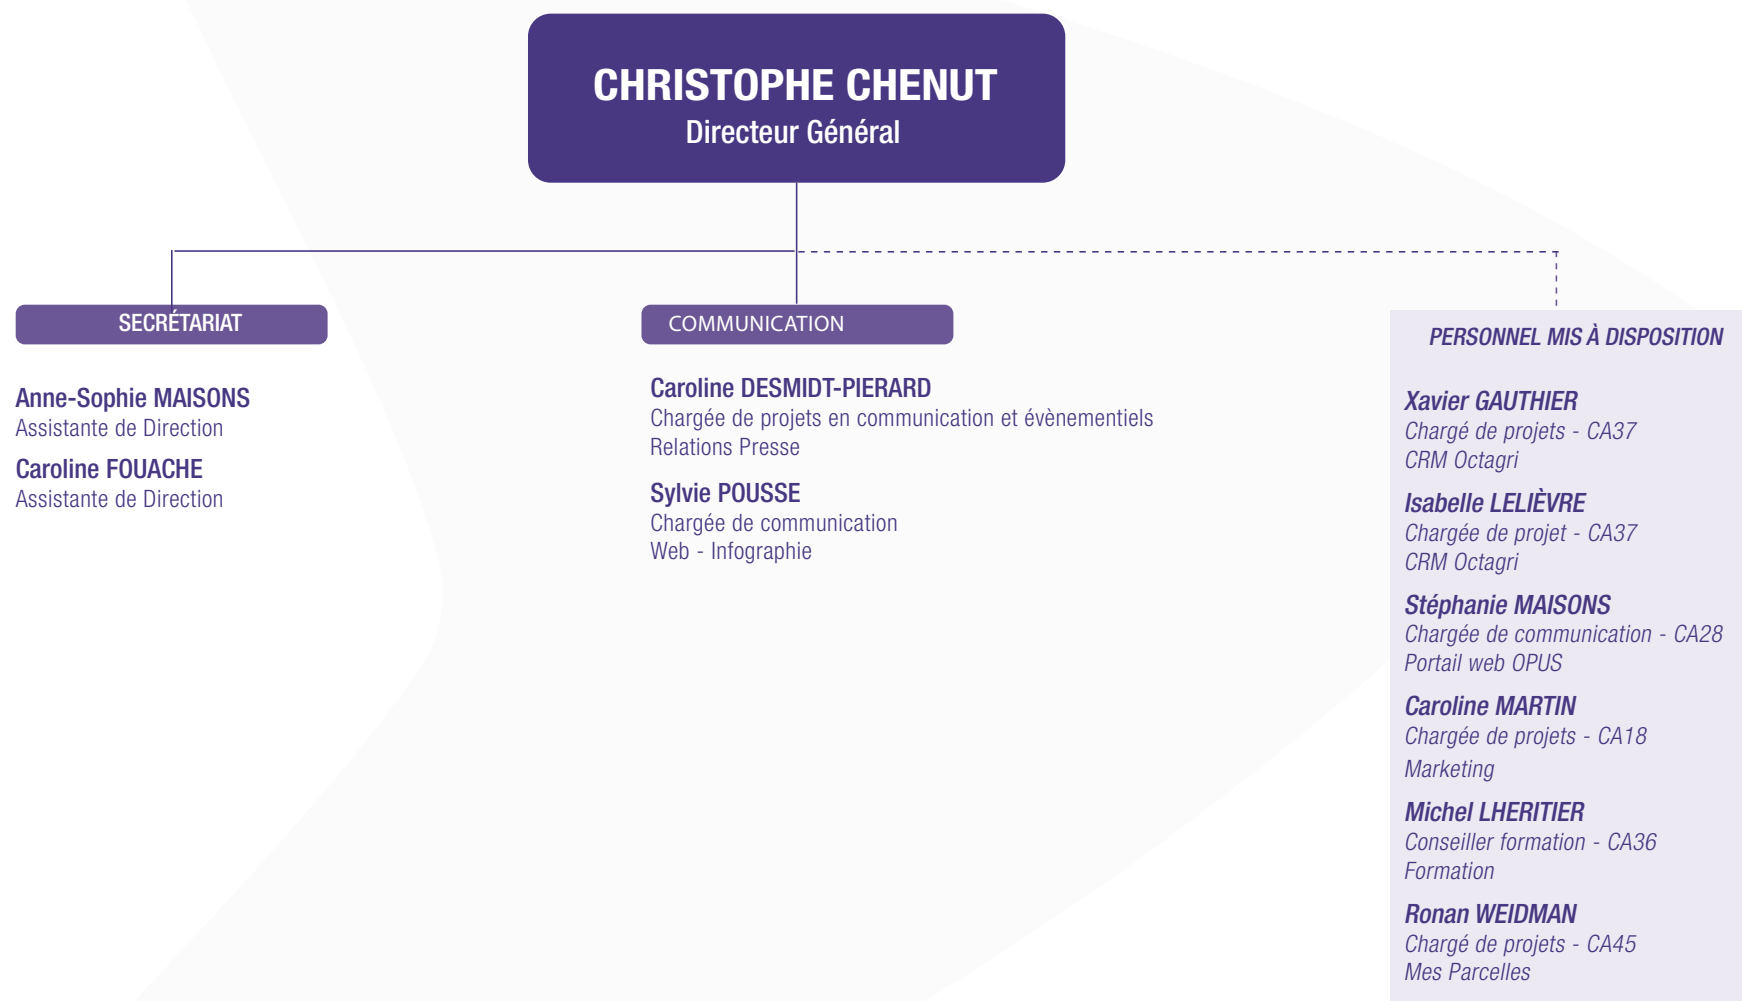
CHRISTOPHE CHENUT
Directeur Général

SECRÉTARIAT

Anne-Sophie MAISONS
Assistante de Direction

Caroline FOUACHE
Assistante de Direction

COMMUNICATION

Caroline DESMIDT-PIERARD
Chargée de projets en communication et évènementiels
Relations Presse

Sylvie POUSSE
Chargée de communication
Web - Infographie

PERSONNEL MIS À DISPOSITION

Xavier GAUTHIER
Chargé de projets - CA37
CRM Octagri

Isabelle LELIÈVRE
Chargée de projet - CA37
CRM Octagri

Stéphanie MAISONS
Chargée de communication - CA28
Portail web OPUS

Caroline MARTIN
Chargée de projets - CA18
Marketing

Michel LHERITIER
Conseiller formation - CA36
Formation

Ronan WEIDMAN
Chargé de projets - CA45
Mes Parcelles